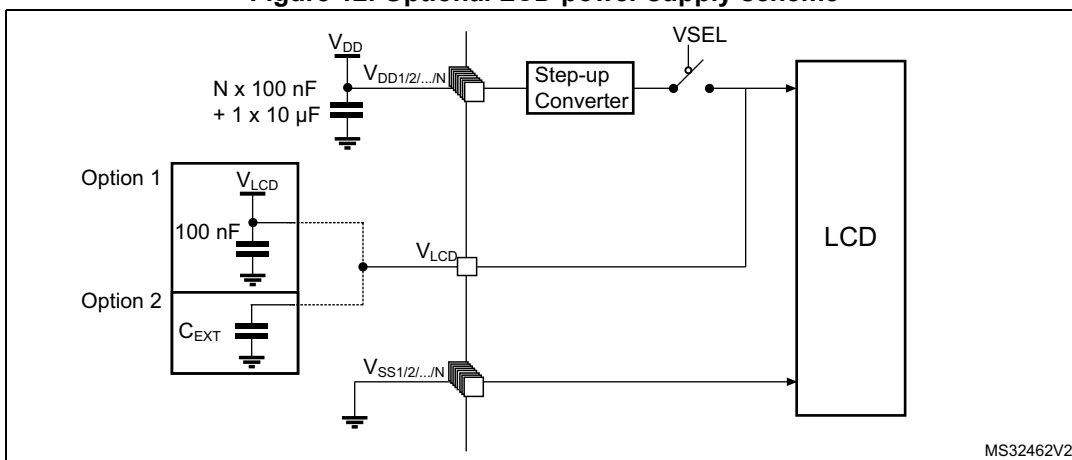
Figure 12. Optional LCD power supply scheme

$V_{DD}$

$V_{DD1/2/.../N}$

N x 100 nF + 1 x 10 µF

Step-up Converter

VSEL

Option 1

$V_{LCD}$

100 nF

$V_{LCD}$

LCD

Option 2

$C_{EXT}$

$V_{SS1/2/.../N}$

MS32462V2